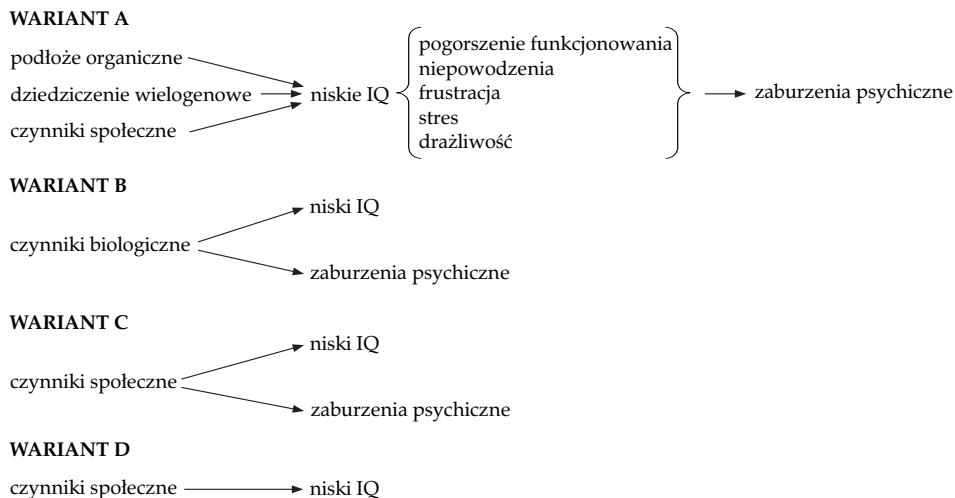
**WARIANT A**

podłoże organiczne
dziedziczenie wielogenowe
czynniki społeczne
niskie IQ
pogorszenie funkcjonowania
niepowodzenia
frustracja
stres
drażliwość
zaburzenia psychiczne

**WARIANT B**

czynniki biologiczne
niski IQ
zaburzenia psychiczne

**WARIANT C**

czynniki społeczne
niski IQ
zaburzenia psychiczne

**WARIANT D**

czynniki społeczne
niski IQ